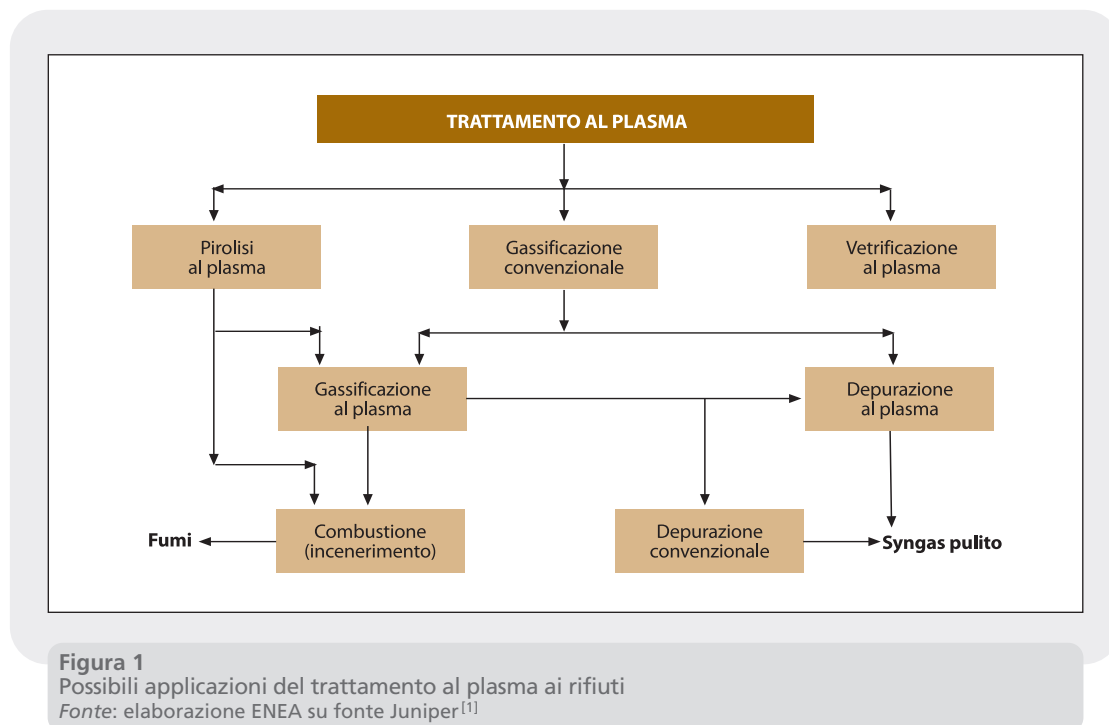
TRATTAMENTO AL PLASMA

Pirolisi al plasma

Gassificazione convenzionale

Vetrificazione al plasma

Gassificazione al plasma

Depurazione al plasma

Fumi

Combustione (incenerimento)

Depurazione convenzionale

Syngas pulito

Figura 1
Possibili applicazioni del trattamento al plasma ai rifiuti
*Fonte*: elaborazione ENEA su fonte Juniper$^{[1]}$